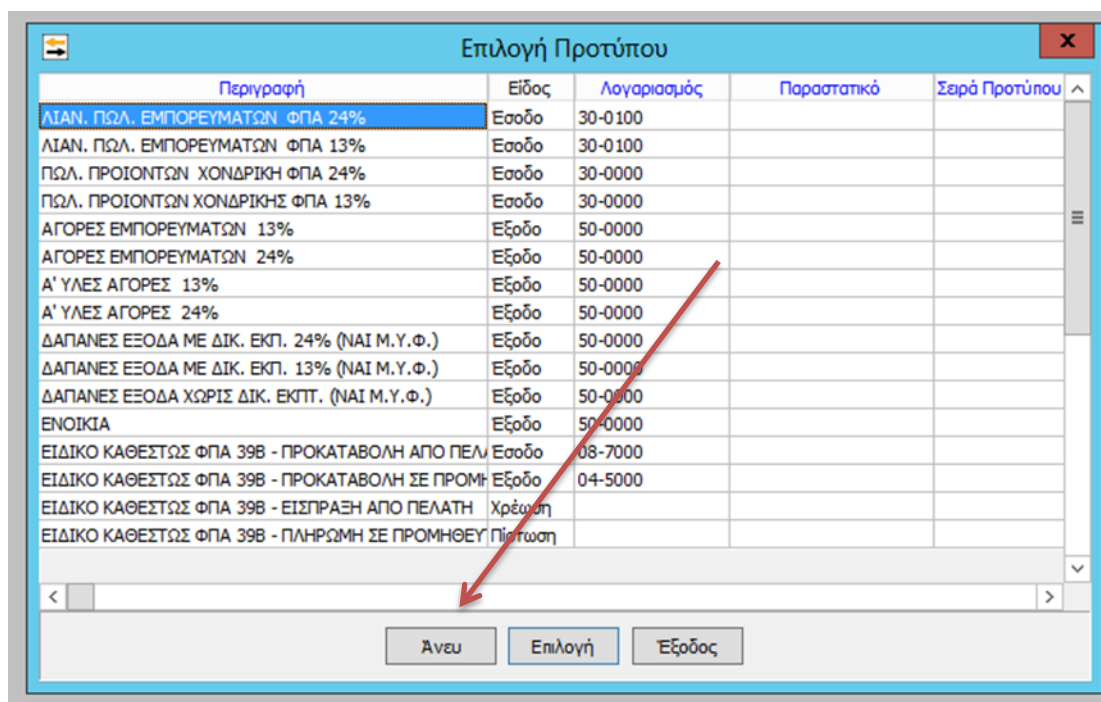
Επιλογή Προτύπου

X

| Περιγραφή | Είδος | Λογαριασμός | Παραστατικό | Σειρά Προτύπου |
|---|---|---|---|---|
| ΛΙΑΝ. ΠΩΛ. ΕΜΠΟΡΕΥΜΑΤΩΝ ΦΠΑ 24% | Εσοδο | 30-0100 | | |
| ΛΙΑΝ. ΠΩΛ. ΕΜΠΟΡΕΥΜΑΤΩΝ ΦΠΑ 13% | Εσοδο | 30-0100 | | |
| ΠΩΛ. ΠΡΟΙΟΝΤΩΝ ΧΟΝΔΡΙΚΗ ΦΠΑ 24% | Εσοδο | 30-0000 | | |
| ΠΩΛ. ΠΡΟΙΟΝΤΩΝ ΧΟΝΔΡΙΚΗΣ ΦΠΑ 13% | Εσοδο | 30-0000 | | |
| ΑΓΟΡΕΣ ΕΜΠΟΡΕΥΜΑΤΩΝ 13% | Εξοδο | 50-0000 | | |
| ΑΓΟΡΕΣ ΕΜΠΟΡΕΥΜΑΤΩΝ 24% | Εξοδο | 50-0000 | | |
| Α' ΥΛΕΣ ΑΓΟΡΕΣ 13% | Εξοδο | 50-0000 | | |
| Α' ΥΛΕΣ ΑΓΟΡΕΣ 24% | Εξοδο | 50-0000 | | |
| ΔΑΠΑΝΕΣ ΕΞΟΔΑ ΜΕ ΔΙΚ. ΕΚΠ. 24% (ΝΑΙ Μ.Υ.Φ.) | Εξοδο | 50-0000 | | |
| ΔΑΠΑΝΕΣ ΕΞΟΔΑ ΜΕ ΔΙΚ. ΕΚΠ. 13% (ΝΑΙ Μ.Υ.Φ.) | Εξοδο | 50-0000 | | |
| ΔΑΠΑΝΕΣ ΕΞΟΔΑ ΧΩΡΙΣ ΔΙΚ. ΕΚΠΤ. (ΝΑΙ Μ.Υ.Φ.) | Εξοδο | 50-0000 | | |
| ΕΝΟΙΚΙΑ | Εξοδο | 50-0000 | | |
| ΕΙΔΙΚΟ ΚΑΘΕΣΤΩΣ ΦΠΑ 39Β - ΠΡΟΚΑΤΑΒΟΛΗ ΑΠΟ ΠΕΛΑ | Εσοδο | 08-7000 | | |
| ΕΙΔΙΚΟ ΚΑΘΕΣΤΩΣ ΦΠΑ 39Β - ΠΡΟΚΑΤΑΒΟΛΗ ΣΕ ΠΡΟΜΗ | Εξοδο | 04-5000 | | |
| ΕΙΔΙΚΟ ΚΑΘΕΣΤΩΣ ΦΠΑ 39Β - ΕΙΣΠΡΑΞΗ ΑΠΟ ΠΕΛΑΤΗ | Χρέωση | | | |
| ΕΙΔΙΚΟ ΚΑΘΕΣΤΩΣ ΦΠΑ 39Β - ΠΛΗΡΩΜΗ ΣΕ ΠΡΟΜΗΘΕΥ | Πίστωση | | | |

Άνευ | Επιλογή | Έξοδος